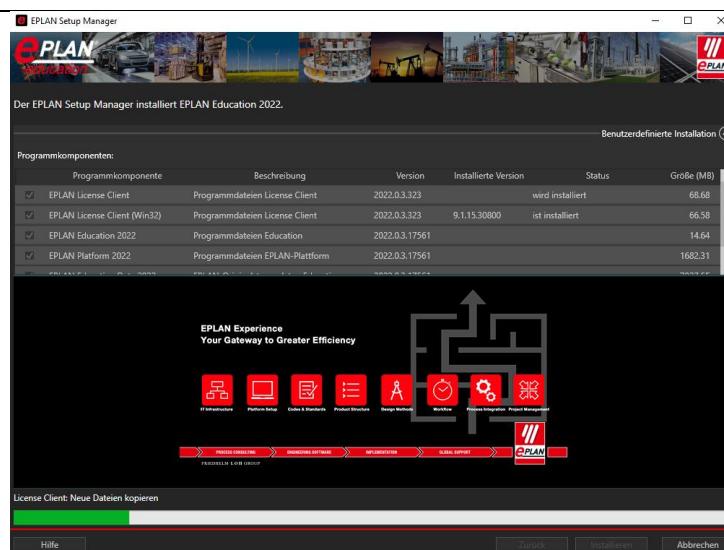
EPLAN Setup Manager

EPLAN Education

Der EPLAN Setup Manager installiert EPLAN Education 2022.

Benutzerdefinierte Installation

Programmkomponenten:

| | Programmkomponente | Beschreibung | Version | Installierte Version | Status | Größe (MB) |
|---|---|---|---|---|---|---|
| ☑ | EPLAN License Client | Programmdateien License Client | 2022.0.3.323 | | wird installiert | 68.68 |
| ☑ | EPLAN License Client (Win32) | Programmdateien License Client | 2022.0.3.323 | 9.1.15.30800 | ist installiert | 66.58 |
| ☑ | EPLAN Education 2022 | Programmdateien Education | 2022.0.3.17561 | | | 14.64 |
| ☑ | EPLAN Platform 2022 | Programmdateien EPLAN-Plattform | 2022.0.3.17561 | | | 1682.31 |
| ☑ | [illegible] | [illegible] | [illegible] | | | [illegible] |

EPLAN Experience
Your Gateway to Greater Efficiency

IT Infrastructure
Platform Setup
Codes & Standards
Product Structure
Design Methods
Workflow
Process Integration
Project Management

PROCESS CONSULTING
ENGINEERING SOFTWARE
IMPLEMENTATION
GLOBAL SUPPORT

FRIEDHELM LOH GROUP

EPLAN

License Client: Neue Dateien kopieren

Hilfe
Zurück
Installieren
Abbrechen